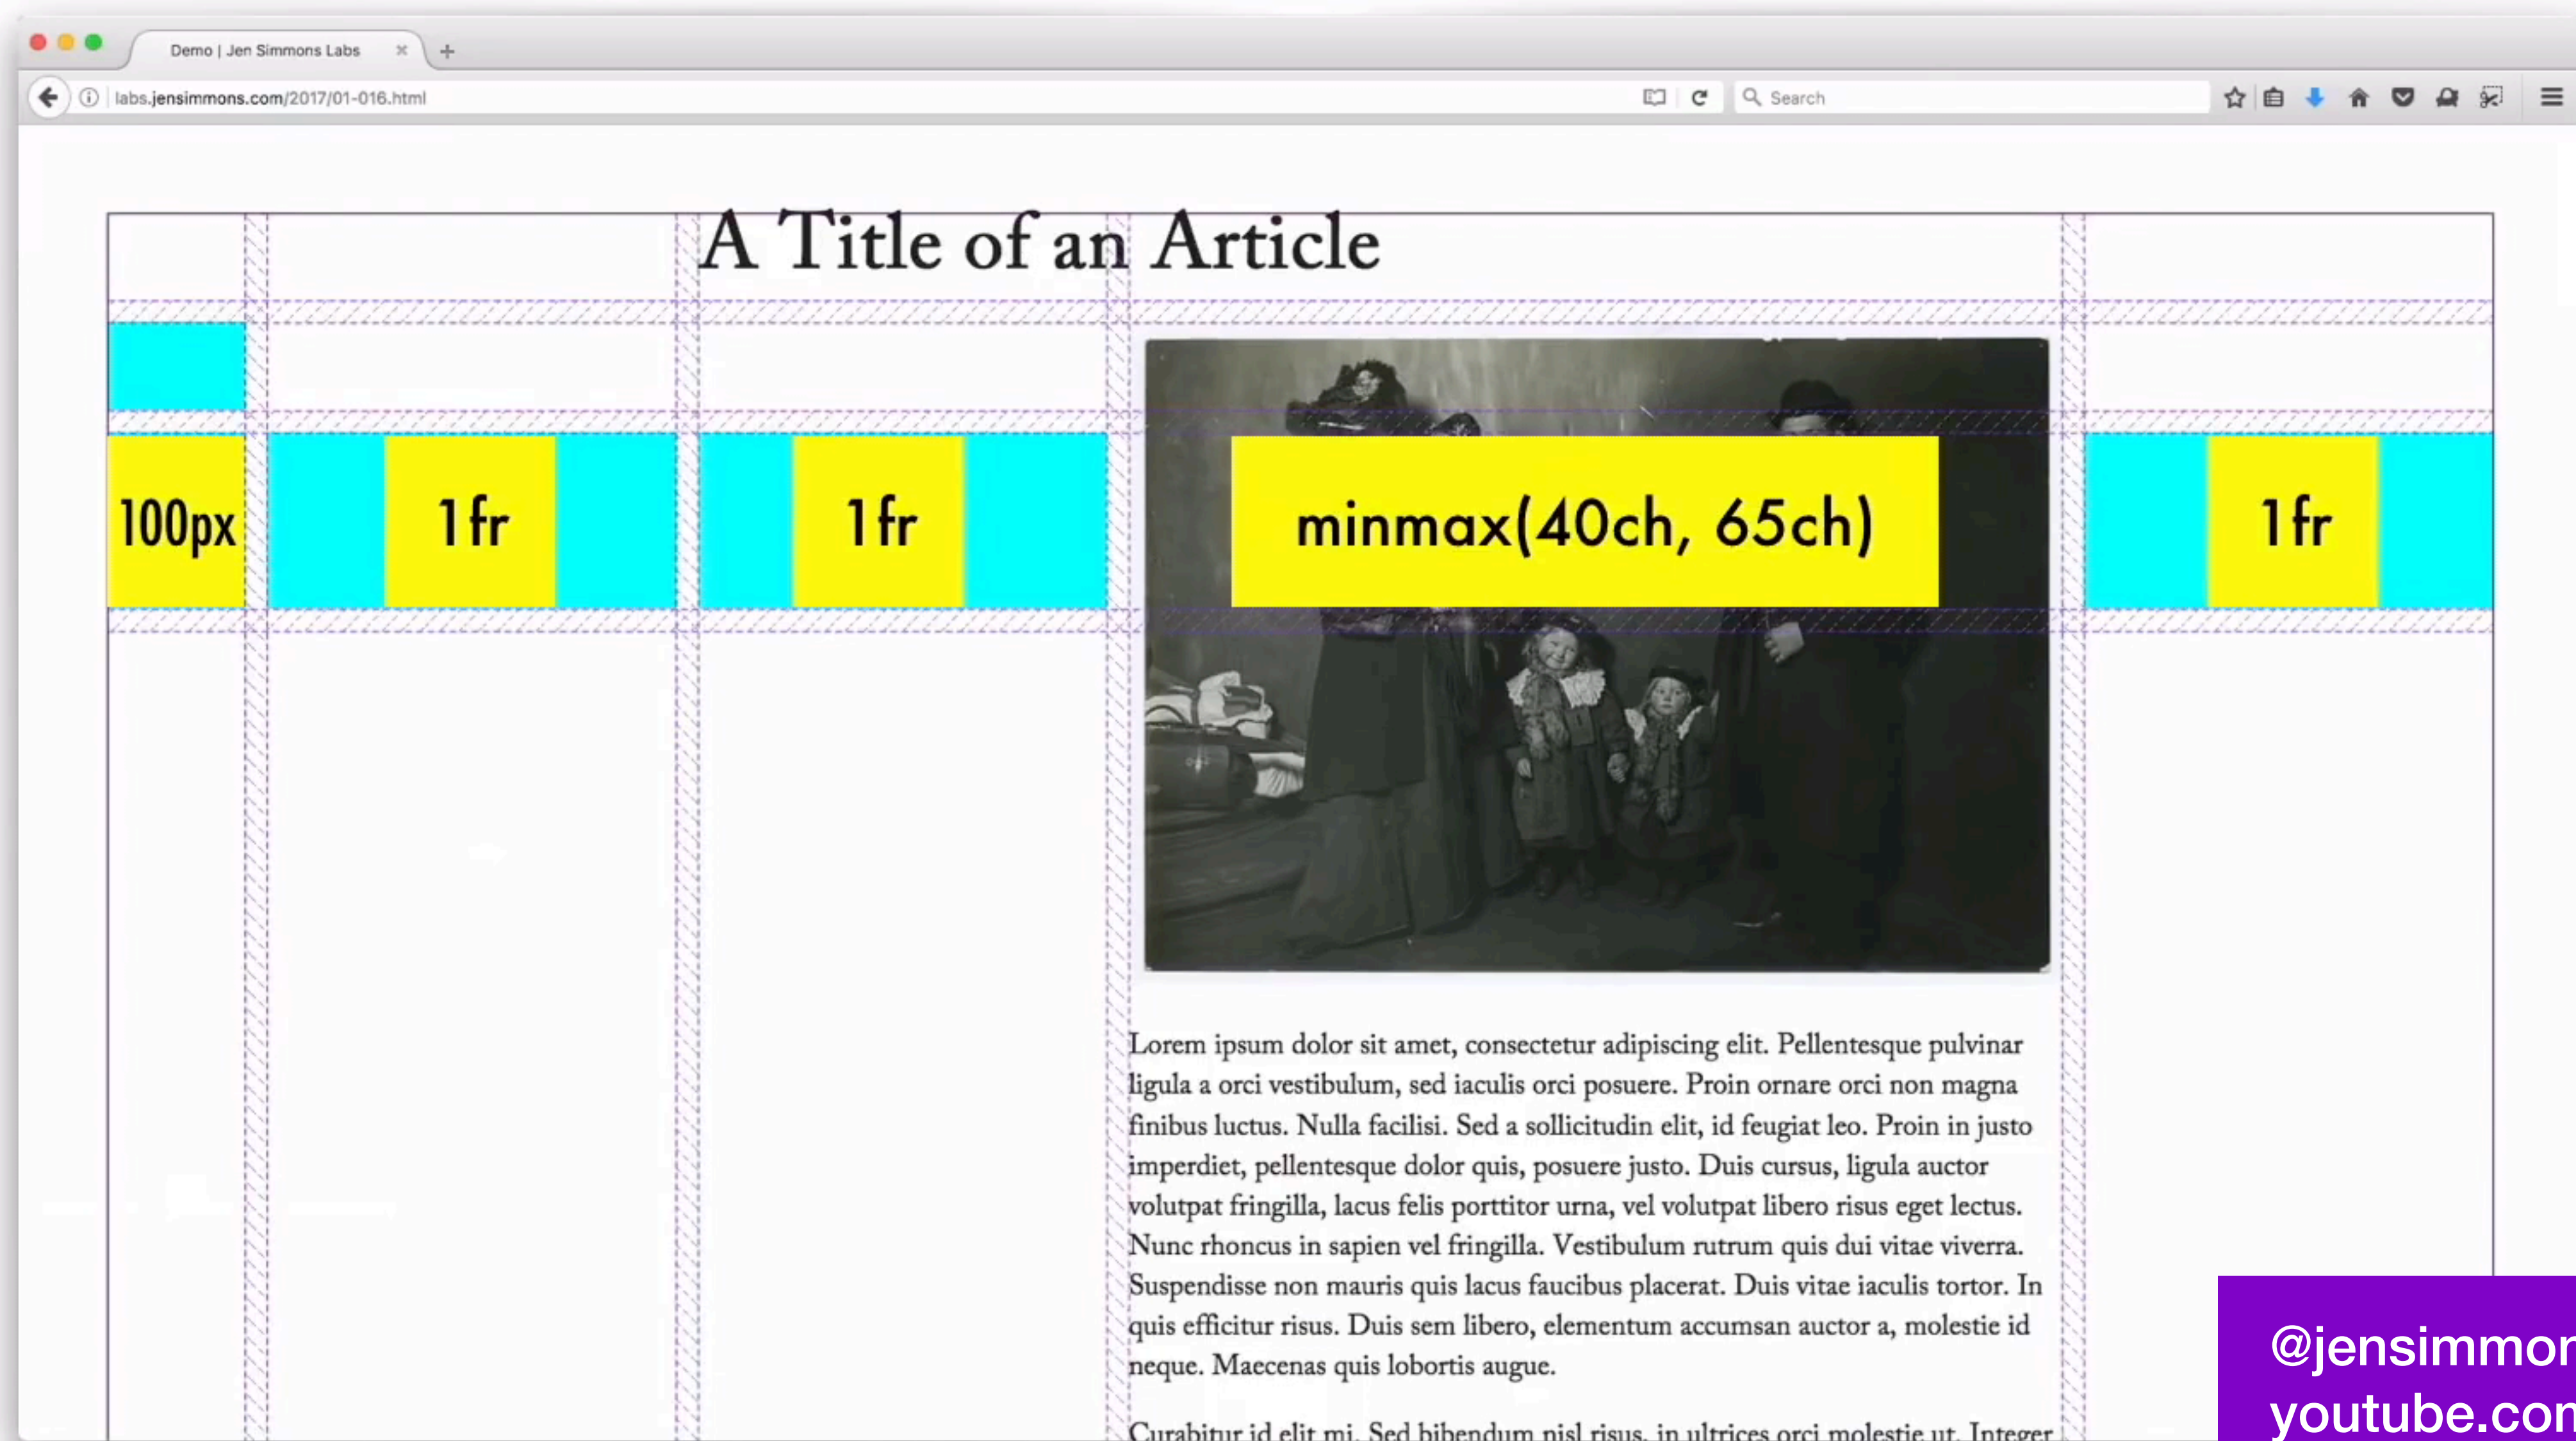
Demo | Jen Simmons Labs

labs.jensimmons.com/2017/01-016.html

Search

A Title of an Article

100px

1fr

1fr

minmax(40ch, 65ch)

1fr

Lorem ipsum dolor sit amet, consectetur adipiscing elit. Pellentesque pulvinar ligula a orci vestibulum, sed iaculis orci posuere. Proin ornare orci non magna finibus luctus. Nulla facilisi. Sed a sollicitudin elit, id feugiat leo. Proin in justo imperdiet, pellentesque dolor quis, posuere justo. Duis cursus, ligula auctor volutpat fringilla, lacus felis porttitor urna, vel volutpat libero risus eget lectus. Nunc rhoncus in sapien vel fringilla. Vestibulum rutrum quis dui vitae viverra. Suspendisse non mauris quis lacus faucibus placerat. Duis vitae iaculis tortor. In quis efficitur risus. Duis sem libero, elementum accumsan auctor a, molestie id neque. Maecenas quis lobortis augue.

Curabitur id elit mi. Sed bibendum nisl risus, in ultrices orci molestie ut. Integer

@jensimmor
youtube.con